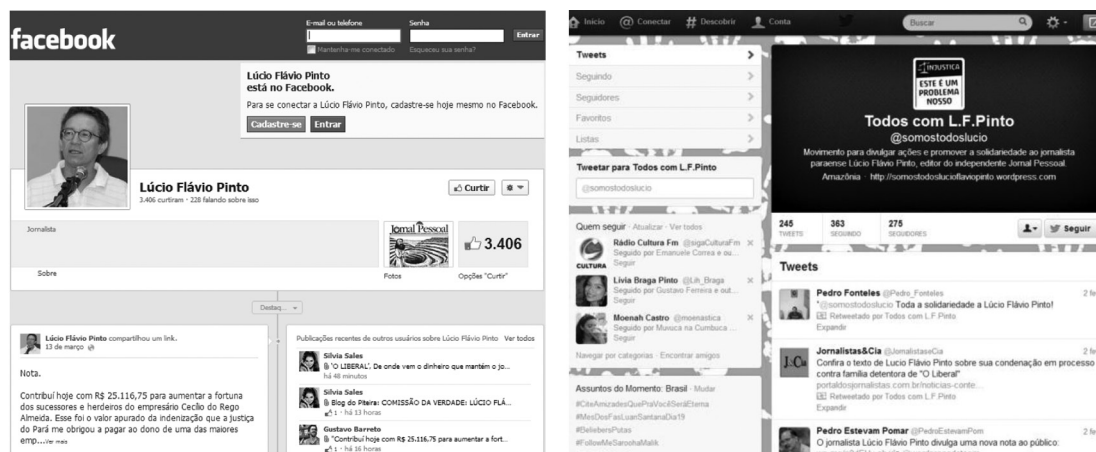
facebook

E-mail ou telefone
Senha
Entrar
Mantenha-me conectado
Esqueceu sua senha?

Lúcio Flávio Pinto está no Facebook.
Para se conectar a Lúcio Flávio Pinto, cadastre-se hoje mesmo no Facebook.
Cadastre-se Entrar

Lúcio Flávio Pinto
3.406 curtiram · 228 falando sobre isso
Curtir

Jornalista
Jornal Pessoal
3.406
Sobre
Fotos
Opções "Curtir"
Destaq...

Lúcio Flávio Pinto compartilhou um link.
13 de março

Nota.

Contribuí hoje com R$ 25.116,75 para aumentar a fortuna dos sucessores e herdeiros do empresário Cecílio do Rego Almeida. Esse foi o valor apurado da indenização que a justiça do Pará me obrigou a pagar ao dono de uma das maiores emp... Ver mais

Publicações recentes de outros usuários sobre Lúcio Flávio Pinto Ver todos
Silvia Sales
"O LIBERAL". De onde vem o dinheiro que mantém o jo...
há 48 minutos
Silvia Sales
Blog do Pteira: COMISSÃO DA VERDADE: LÚCIO FLÁ...
1 · há 13 horas
Gustavo Barreto
"Contribuí hoje com R$ 25.116,75 para aumentar a fort...
1 · há 16 horas

Início Conectar Descobrir Conta
Buscar

Tweets
Seguindo
Seguidores
Favoritos
Listas

Tweetar para Todos com L.F.Pinto
@somostodoslucio

Quem seguir · Atualizar · Ver todos
Rádio Cultura Fm @sigaCulturaFm
Seguido por Emanuele Correa e ou...
Seguir
CULTURA
Lívia Braga Pinto @Liv_Braga
Seguido por Gustavo Ferreira e out...
Seguir
Moenah Castro @moenastica
Seguido por Muruca na Cumbuca ...
Seguir
Navegar por categorias · Encontrar amigos

Assuntos do Momento: Brasil · Mudar
#CiteAmizadesQuePraVocêSeráEterna
#MesDosFasLuanSantanaDia19
#BeliebersPutas
#FollowMeSaroohaMalik

INJUSTIÇA
ESTE É UM PROBLEMA NOSSO

Todos com L.F.Pinto
@somostodoslucio
Movimento para divulgar ações e promover a solidariedade ao jornalista paraense Lúcio Flávio Pinto, editor do independente Jornal Pessoal.
Amazônia · http://somostodosluciofiaviopinto.wordpress.com

245 TWEETS
363 SEGUINDO
275 SEGUIDORES
Seguir

Tweets

Pedro Fonteles @Pedro_Fonteles
"@somostodoslucio Toda a solidariedade a Lúcio Flávio Pinto!
Retweetado por Todos com L.F.Pinto
Expandir
2 fe

Jornalistas&Cia @JornalistasCia
Confira o texto de Lucio Flávio Pinto sobre sua condenação em processo contra família detentora de "O Liberal"
portaldosjornalistas.com.br/noticias-conte...
Retweetado por Todos com L.F.Pinto
Expandir
2 fe

Pedro Estevam Pomar @PedroEstevamPom
O jornalista Lúcio Flávio Pinto divulga uma nova nota ao público:
2 fe